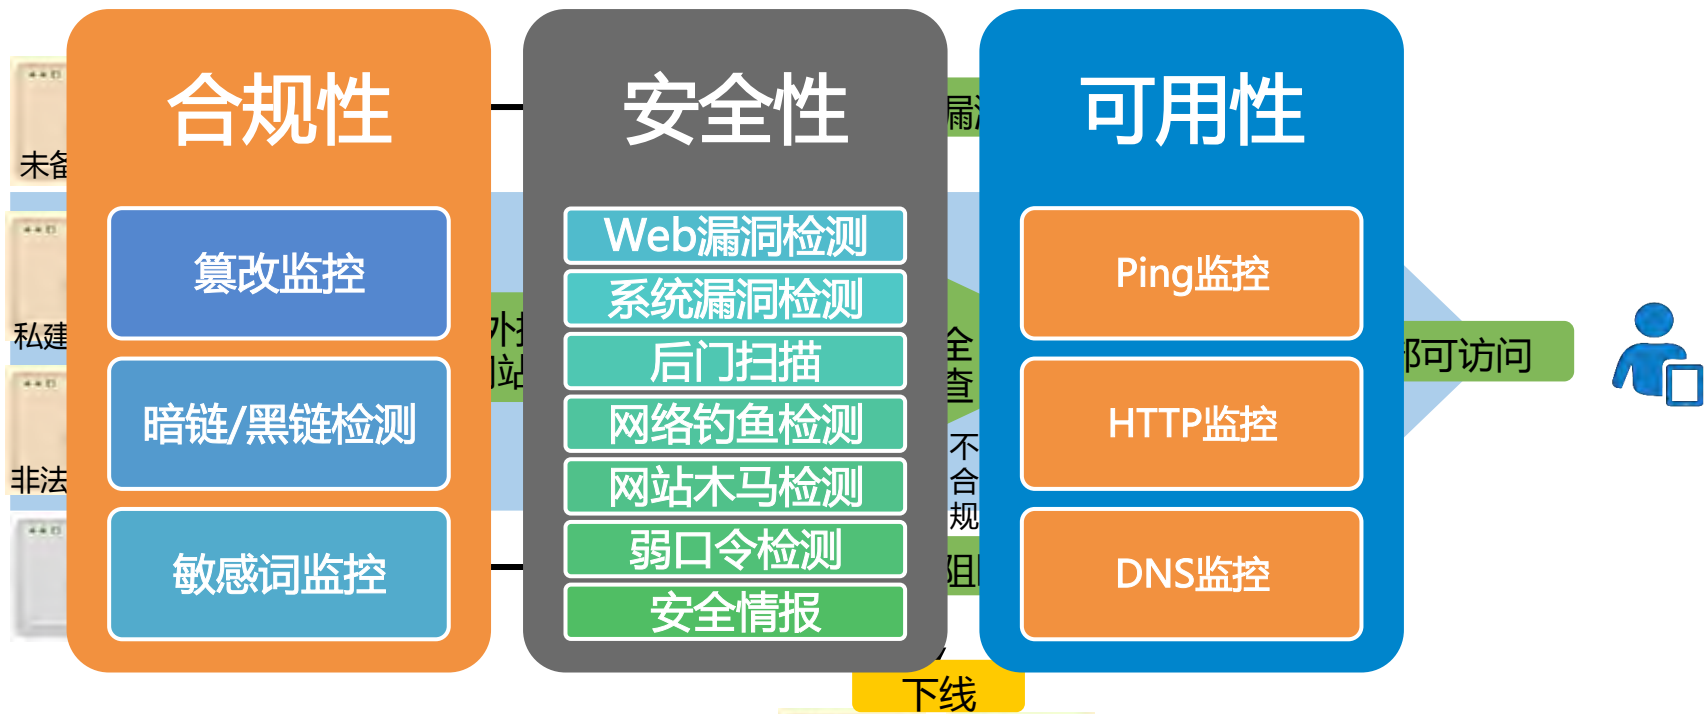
未备
私建
非法

合规性

篡改监控

暗链/黑链检测

敏感词监控

外
站

安全性

Web漏洞检测
系统漏洞检测
后门扫描
网络钓鱼检测
网站木马检测
弱口令检测
安全情报

漏
全
查
不
合
规
阻

下线

可用性

Ping监控

HTTP监控

DNS监控

可访问